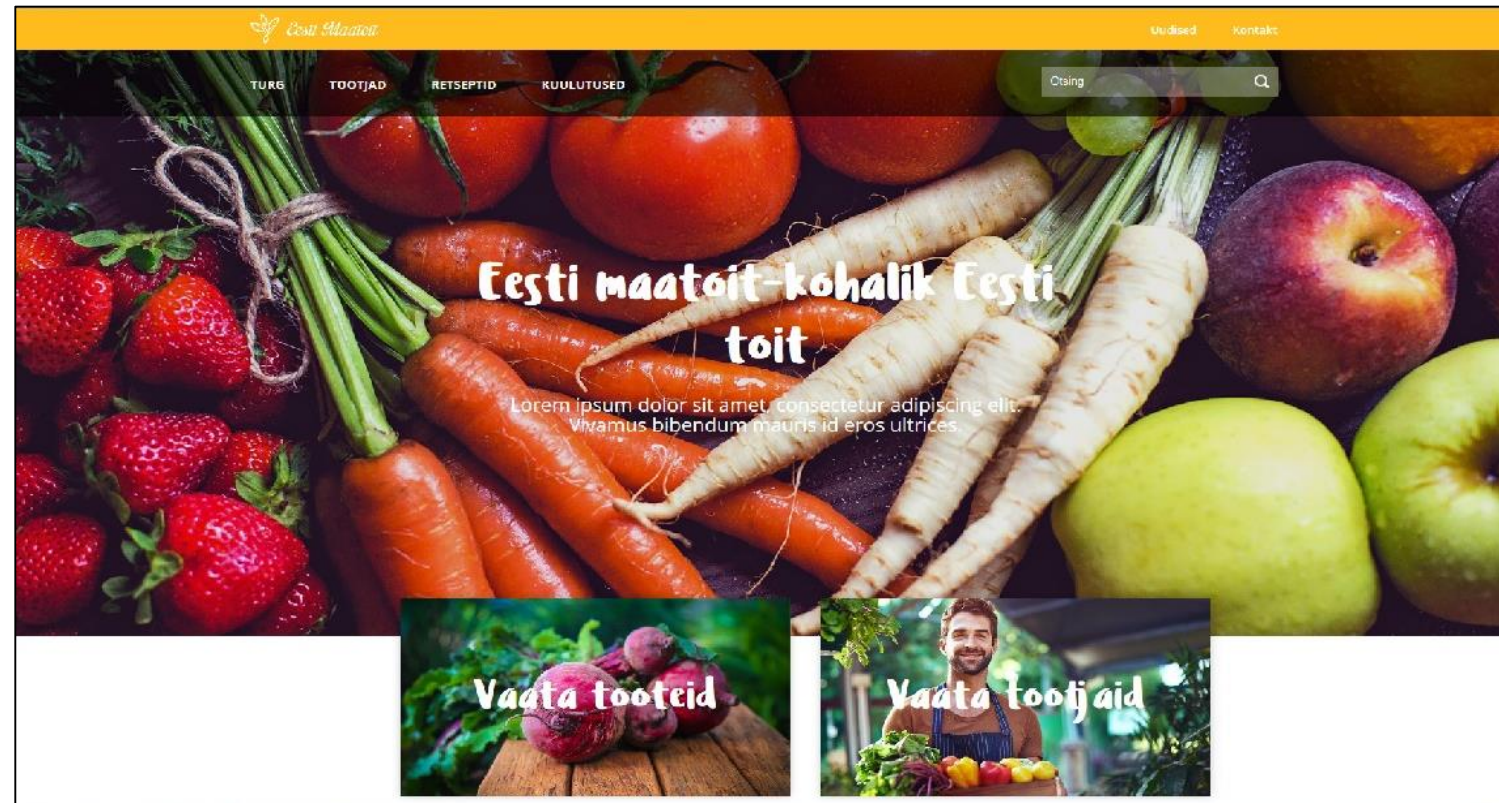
Eesti Maatoit

Uudised Kontakt

TURG TOOTJAD RETSEPTID KUULUTUSED

Otsing

Eesti maatoit-kohalik Eesti toit

Lorem ipsum dolor sit amet, consectetur adipiscing elit. Vivamus bibendum mauris id eros ultrices.

Vaata tooteid

Vaata tootjaid